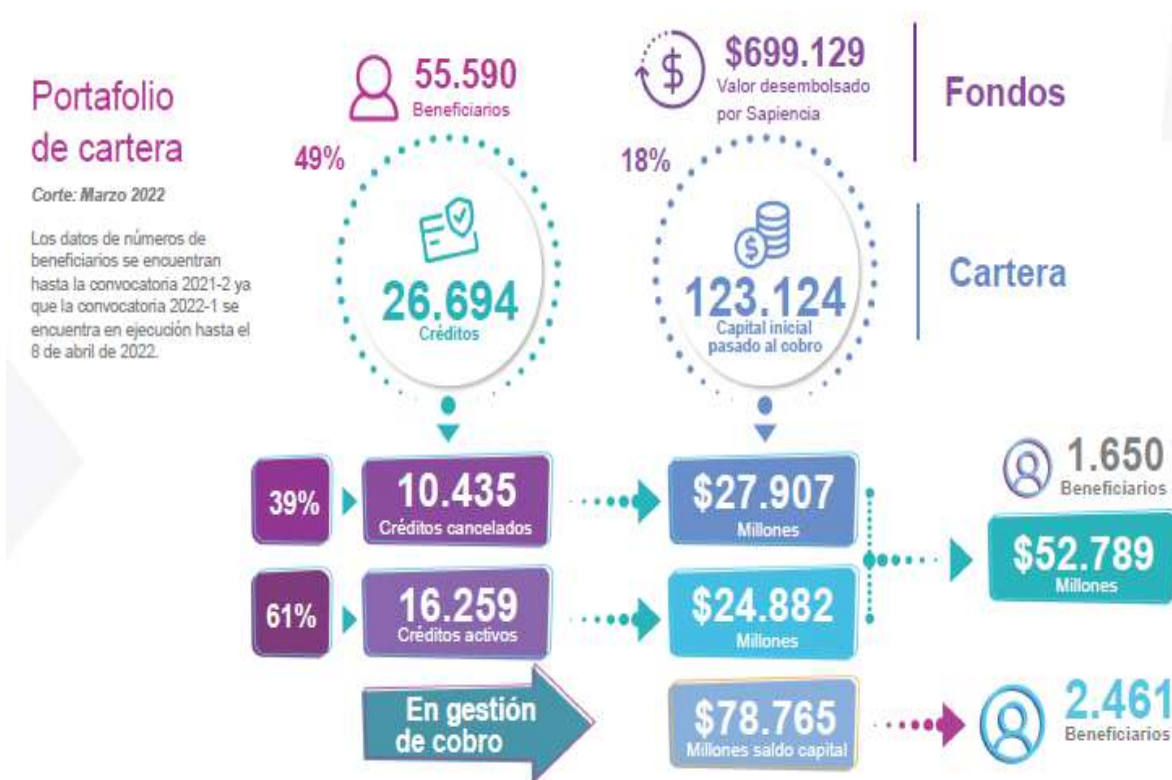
Portafolio de cartera

Corte: Marzo 2022

Los datos de números de beneficiarios se encuentran hasta la convocatoria 2021-2 ya que la convocatoria 2022-1 se encuentra en ejecución hasta el 8 de abril de 2022.

55.590
Beneficiarios

$699.129
Valor desembolsado por Sapiencia

Fondos

49%

26.694
Créditos

18%

123.124
Capital inicial pasado al cobro

Cartera

39%

10.435
Créditos cancelados

$27.907
Millones

1.650
Beneficiarios

$52.789
Millones

61%

16.259
Créditos activos

$24.882
Millones

En gestión de cobro

$78.765
Millones saldo capital

2.461
Beneficiarios